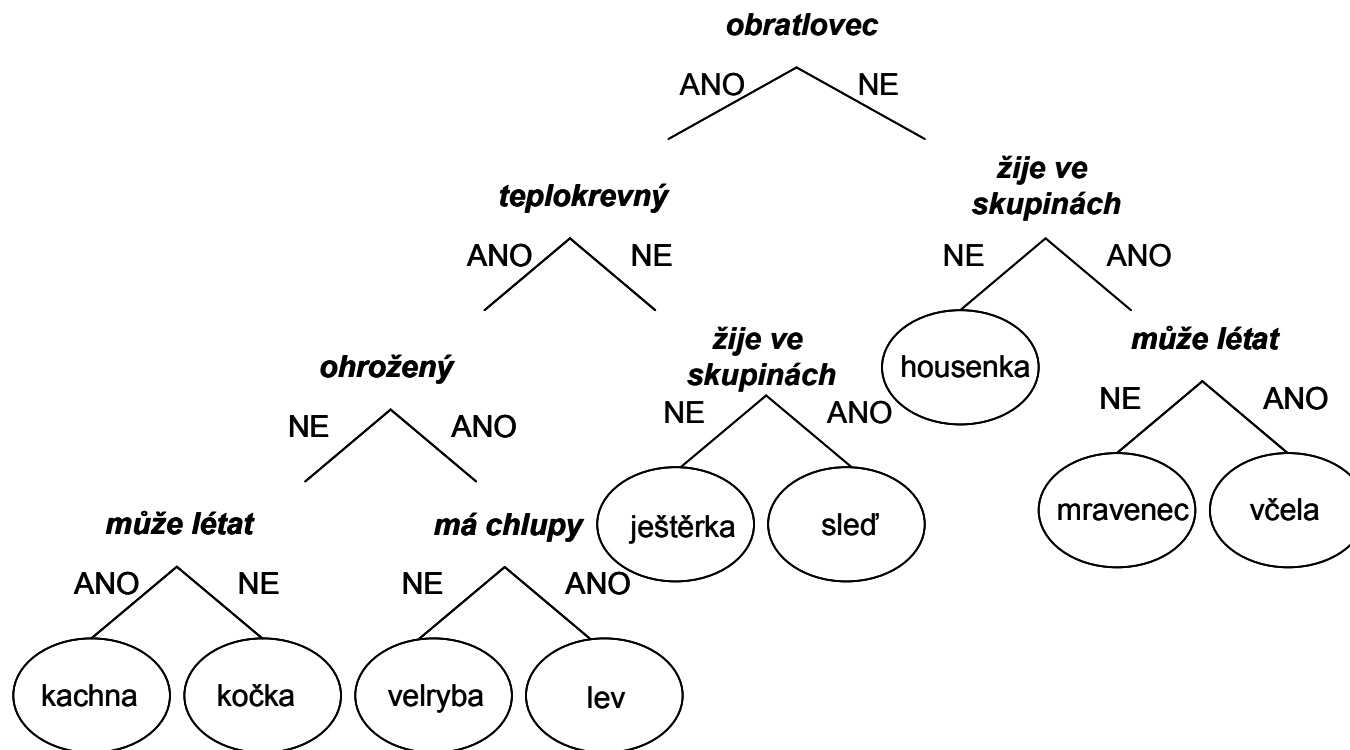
obratlovec

ANO NE

teplokrevný

žije ve skupinách

ANO NE

NE ANO

ohrožený

žije ve skupinách

housenka

může létat

NE ANO

NE ANO

NE ANO

může létat

má chlupy

ještěrka

sleď

mravenec

včela

ANO NE

NE ANO

kachna

kočka

velryba

lev